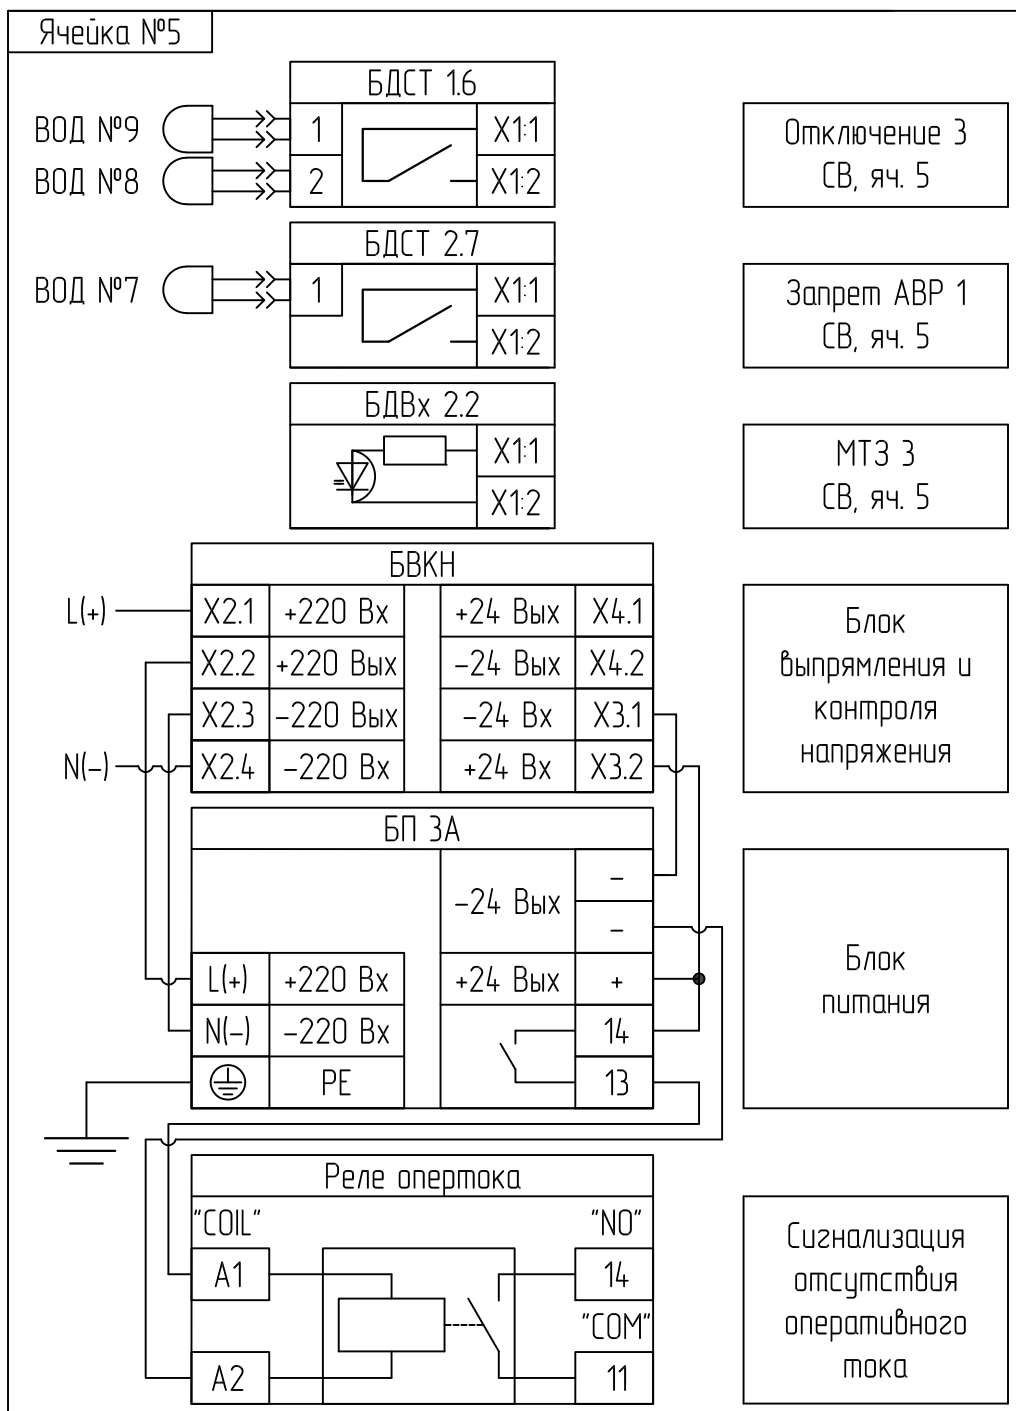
Ячейка №5

БДСТ 1.6

ВОД №9
ВОД №8

1
2
X1:1
X1:2

Отключение 3 СВ, яч. 5

БДСТ 2.7

ВОД №7

1
X1:1
X1:2

Запрет АВР 1 СВ, яч. 5

БДВх 2.2

X1:1
X1:2

МТЗ 3 СВ, яч. 5

БВКН

L(+)
N(–)

| X2.1 | +220 Вх | +24 Вых | X4.1 |
|---|---|---|---|
| X2.2 | +220 Вых | –24 Вых | X4.2 |
| X2.3 | –220 Вых | –24 Вх | X3.1 |
| X2.4 | –220 Вх | +24 Вх | X3.2 |

Блок выпрямления и контроля напряжения

БП 3А

–24 Вых
–
–
L(+) +220 Вх
+24 Вых
+
N(–) –220 Вх
14
PE
13

Блок питания

Реле опертока

"COIL"
"NO"
A1
14
"COM"
A2
11

Сигнализация отсутствия оперативного тока